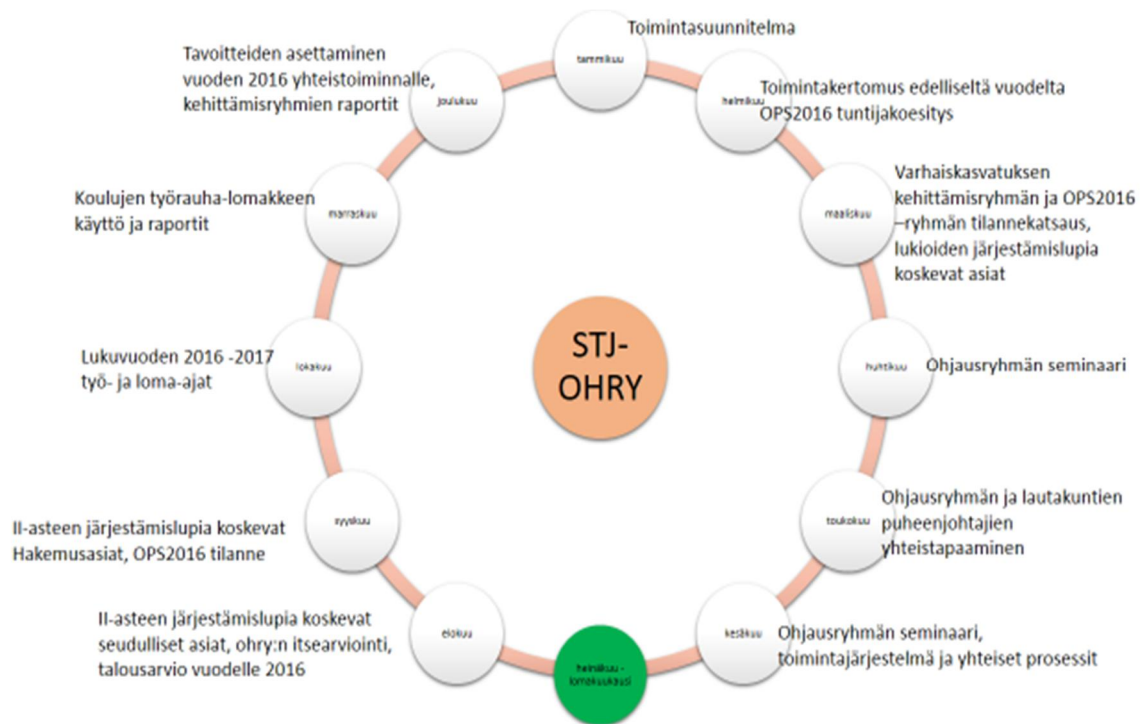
STJ-OHRY

tammikuu

Toimintasuunnitelma

helmikuu

Toimintakertomus edelliseltä vuodelta OPS2016 tuntijakoesitys

maaliskuu

Varhaiskasvatuksen kehittämisryhmän ja OPS2016 –ryhmän tilannekatsaus, lukioiden järjestämislupia koskevat asiat

huhtikuu

Ohjausryhmän seminaari

toukokuu

Ohjausryhmän ja lautakuntien puheenjohtajien yhteistapaaminen

kesäkuu

Ohjausryhmän seminaari, toimintajärjestelmä ja yhteiset prosessit

heinäkuu - lomakuukausi

elokuu

II-asteen järjestämislupia koskevat seudulliset asiat, ohry:n itsearviointi, talousarvio vuodelle 2016

syyskuu

II-asteen järjestämislupia koskevat Hakemusasiat, OPS2016 tilanne

lokakuu

Lukuvuoden 2016 -2017 työ- ja loma-ajat

marraskuu

Koulujen työrauha-lomakkeen käyttö ja raportit

joulukuu

Tavoitteiden asettaminen vuoden 2016 yhteistoiminnalle, kehittämisryhmien raportit